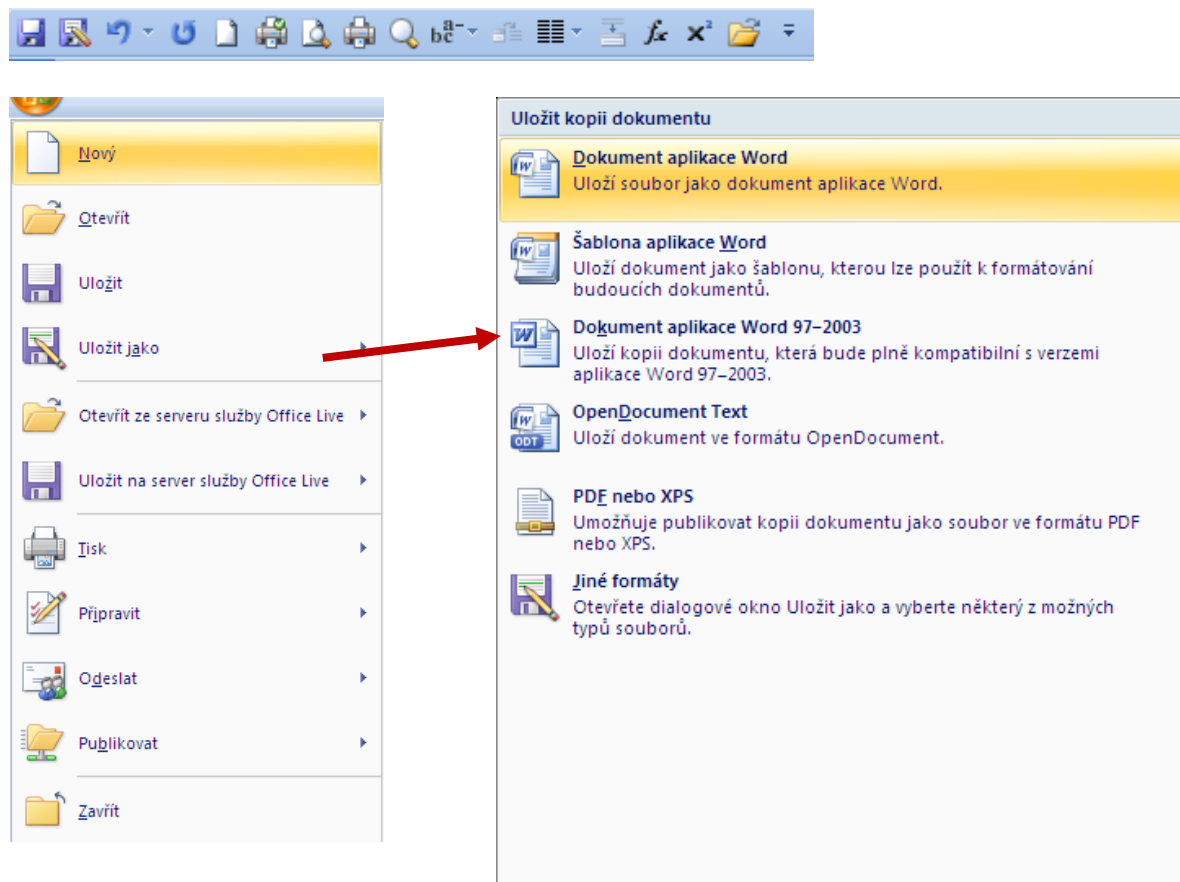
Nový

Otevřít

Uložit

Uložit jako

Otevřít ze serveru služby Office Live

Uložit na server služby Office Live

Tisk

Připravit

Odeslat

Publikovat

Zavřít

Uložit kopii dokumentu

Dokument aplikace Word
Uloží soubor jako dokument aplikace Word.

Šablona aplikace Word
Uloží dokument jako šablonu, kterou lze použít k formátování budoucích dokumentů.

Dokument aplikace Word 97–2003
Uloží kopii dokumentu, která bude plně kompatibilní s verzemi aplikace Word 97–2003.

OpenDocument Text
Uloží dokument ve formátu OpenDocument.

PDF nebo XPS
Umožňuje publikovat kopii dokumentu jako soubor ve formátu PDF nebo XPS.

Jiné formáty
Otevřete dialogové okno Uložit jako a vyberte některý z možných typů souborů.